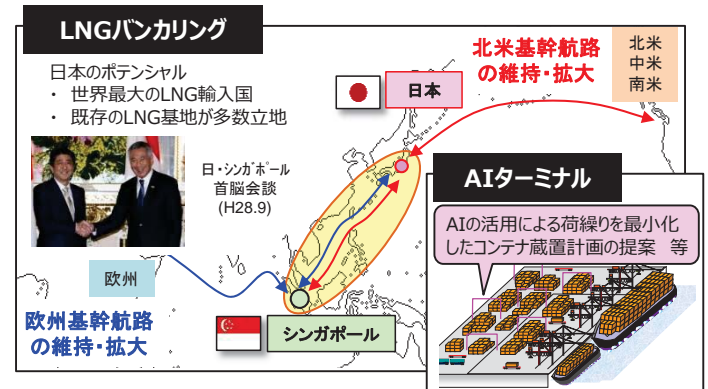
LNGバンカリング

日本のポテンシャル
・ 世界最大のLNG輸入国
・ 既存のLNG基地が多数立地

日・シンガポール
首脳会談
(H28.9)

北米基幹航路
の維持・拡大

北米
中米
南米

日本

AIターミナル

AIの活用による荷繰りを最小化したコンテナ蔵置計画の提案　等

欧州

欧州基幹航路
の維持・拡大

シンガポール